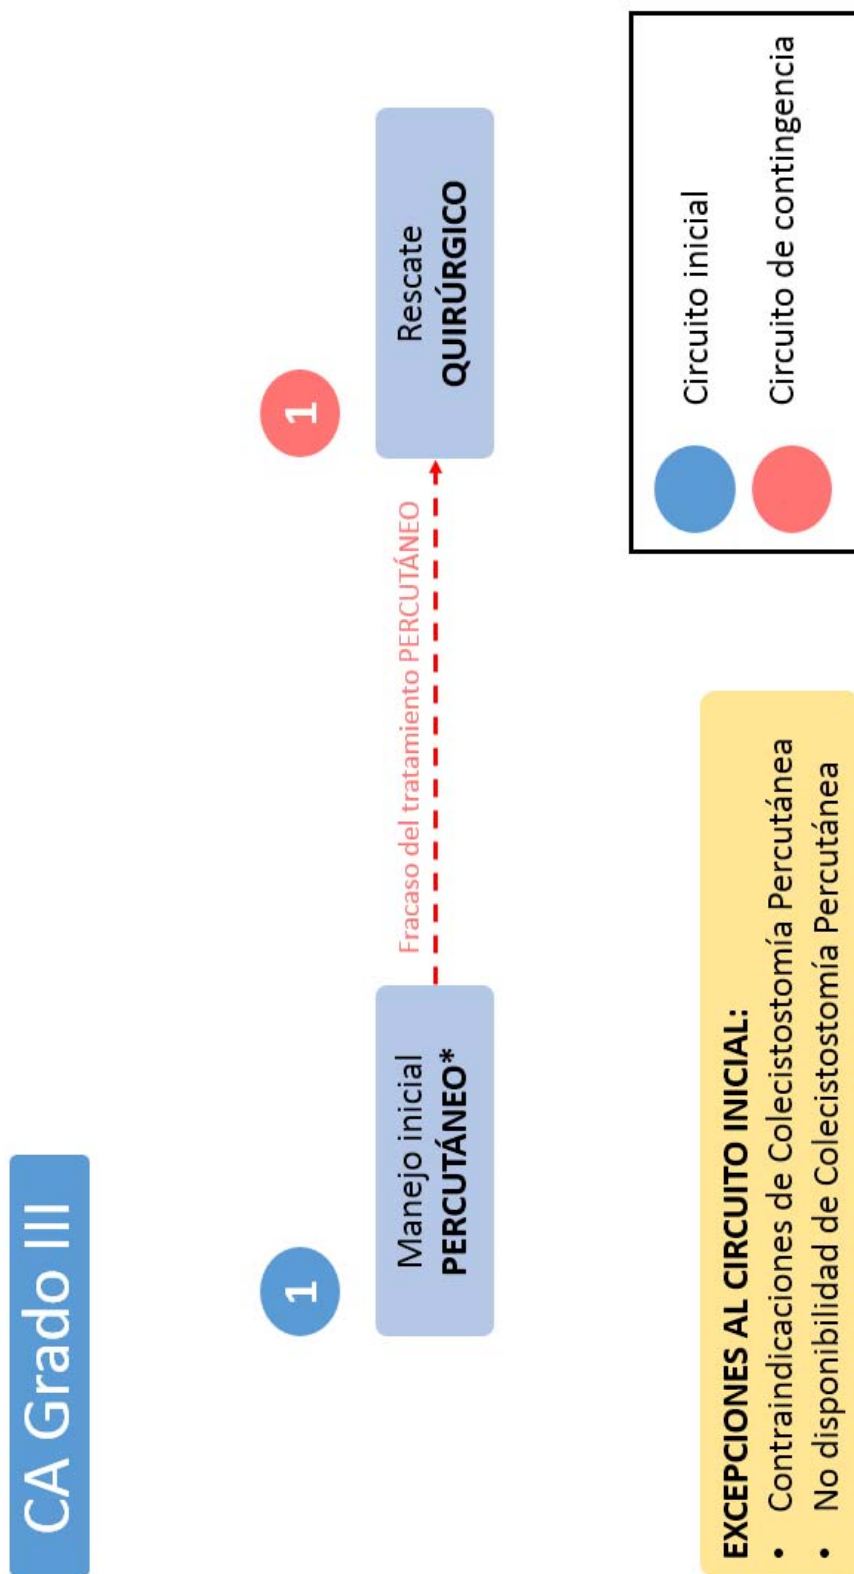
CA Grado III

1

Manejo inicial
PERCUTÁNEO*

Fracaso del tratamiento PERCUTÁNEO

1

Rescate
QUIRÚRGICO

EXCEPCIONES AL CIRCUITO INICIAL:
• Contraindicaciones de Colecistostomía Percutánea
• No disponibilidad de Colecistostomía Percutánea

Circuito inicial
Circuito de contingencia